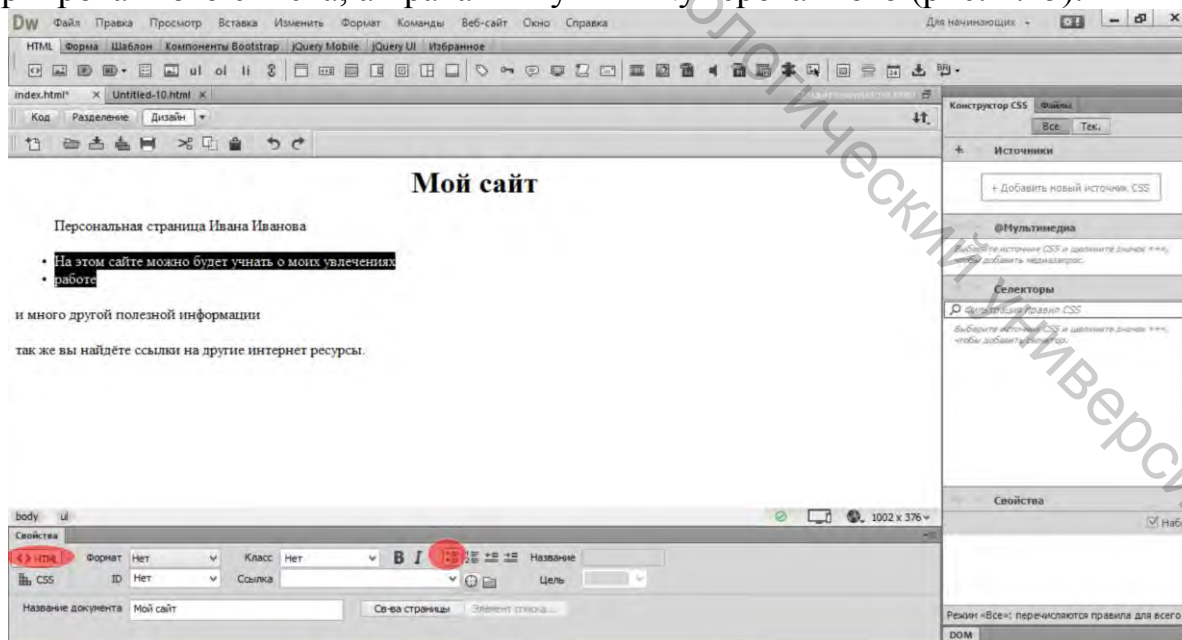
Dw Файл Правка Просмотр Вставка Изменить Формат Команды Веб-сайт Окно Справка Для начинающих

HTML Форма Шаблон Компоненты Bootstrap jQuery Mobile jQuery UI Избранное

index.html* × Untitled-10.html ×

Код Разделение Дизайн

Конструктор CSS Файлы

Все Тек.

Источники

+ Добавить новый источник CSS

@Мультимедиа

Выберите источник CSS и щелкните значок +++, чтобы добавить медиазапрос.

Селекторы

Фильтрация правил CSS

Выберите источник CSS и щелкните значок +++, чтобы добавить селектор.

Мой сайт

Персональная страница Ивана Иванова

• На этом сайте можно будет учнать о моих увлечениях
• работе

и много другой полезной информации

так же вы найдёте ссылки на другие интернет ресурсы.

Свойства

body ul 1002 x 376

Свойства

HTML Формат Нет Класс Нет B I Название

CSS ID Нет Ссылка Цель

Название документа Мой сайт Св-ва страницы Элемент списка...

Режим «Все»: перечисляются правила для всего

DOM